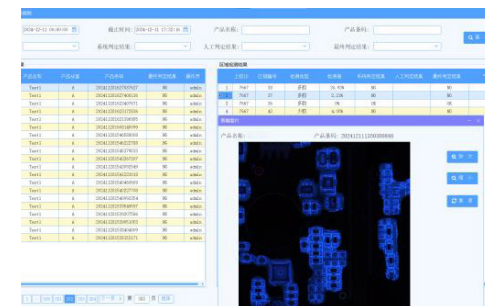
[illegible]

2024-12-11 06:00:00 截止时间: 2024-12-11 17:32:44 产品名称: 产品条码:

系统判定结果: 人工判定结果: 最终判定结果:

| 产品名称 | 产品球量 | 产品条码 | 最终判定结果 | 操作员 |
|---|---|---|---|---|
| Test1 | A | 20241211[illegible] | NG | admin |
| Test1 | A | 20241211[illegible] | NG | admin |
| Test1 | A | 20241211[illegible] | NG | admin |
| Test1 | A | 20241211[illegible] | NG | admin |
| Test1 | A | 20241211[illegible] | NG | admin |
| Test1 | A | 20241211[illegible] | NG | admin |
| Test1 | A | 20241211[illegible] | NG | admin |
| Test1 | A | 20241211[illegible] | NG | admin |
| Test1 | A | 20241211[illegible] | NG | admin |
| Test1 | A | 20241211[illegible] | NG | admin |
| Test1 | A | 20241211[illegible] | NG | admin |
| Test1 | A | 20241211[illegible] | NG | admin |
| Test1 | A | 20241211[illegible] | NG | admin |
| Test1 | A | 20241211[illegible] | NG | admin |
| Test1 | A | 20241211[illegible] | NG | admin |
| Test1 | A | 20241211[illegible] | NG | admin |
| Test1 | A | 20241211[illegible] | NG | admin |
| Test1 | A | 20241211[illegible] | NG | admin |
| Test1 | A | 20241211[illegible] | NG | admin |
| Test1 | A | 20241211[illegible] | NG | admin |
| Test1 | A | 20241211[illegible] | NG | admin |
| Test1 | A | 20241211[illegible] | NG | admin |

区域检测结果

| | 上位只 | 区域编号 | 检测类型 | 检测值 | 系统判定结果 | 人工判定结果 | 最终判定结果 |
|---|---|---|---|---|---|---|---|
| 1 | 7047 | 32 | 多胶 | 31.03% | NG | | NG |
| 2 | 7047 | 37 | 多胶 | 2.22% | NG | | OK |
| 3 | 7047 | 38 | 多胶 | 0% | OK | | OK |
| 4 | 7047 | 42 | 多胶 | 0.49% | NG | | NG |

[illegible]

产品名称: 产品条码: 20241211120000000

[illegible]